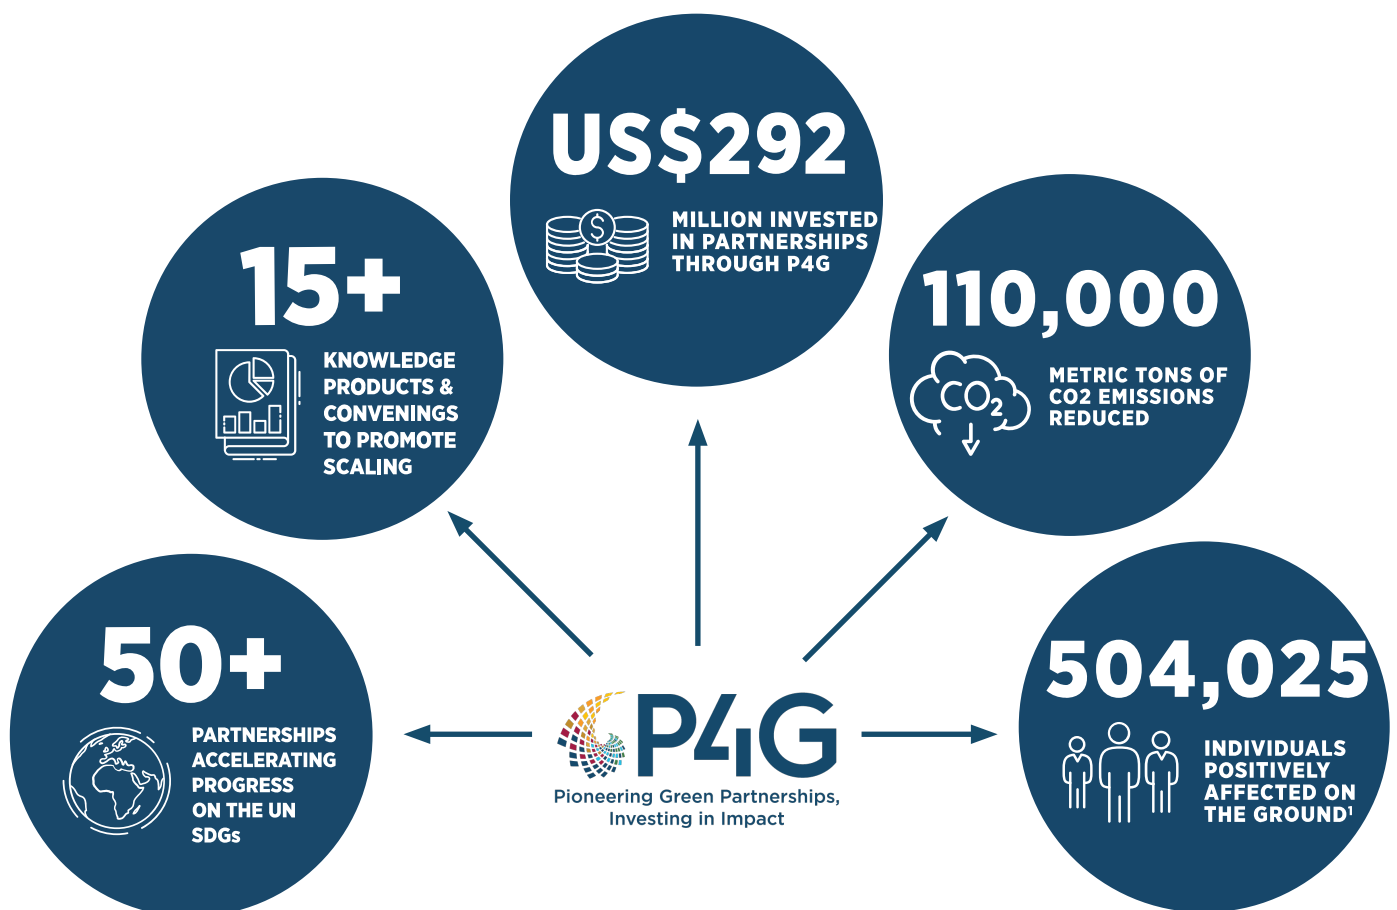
US$292

MILLION INVESTED IN PARTNERSHIPS THROUGH P4G

15+

KNOWLEDGE PRODUCTS & CONVENINGS TO PROMOTE SCALING

110,000

$CO_2$

METRIC TONS OF CO2 EMISSIONS REDUCED

50+

PARTNERSHIPS ACCELERATING PROGRESS ON THE UN SDGs

P4G

Pioneering Green Partnerships, Investing in Impact

504,025

INDIVIDUALS POSITIVELY AFFECTED ON THE GROUND$^1$